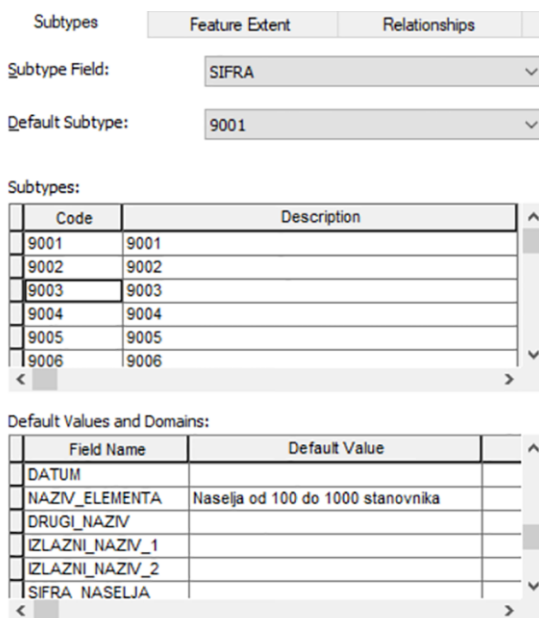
Subtypes | Feature Extent | Relationships

Subtype Field: SIFRA

Default Subtype: 9001

Subtypes:

| Code | Description |
|---|---|
| 9001 | 9001 |
| 9002 | 9002 |
| 9003 | 9003 |
| 9004 | 9004 |
| 9005 | 9005 |
| 9006 | 9006 |

Default Values and Domains:

| Field Name | Default Value | |
|---|---|---|
| DATUM | | |
| NAZIV_ELEMENTA | Naselja od 100 do 1000 stanovnika | |
| DRUGI_NAZIV | | |
| IZLAZNI_NAZIV_1 | | |
| IZLAZNI_NAZIV_2 | | |
| SIFRA_NASELJA | | |